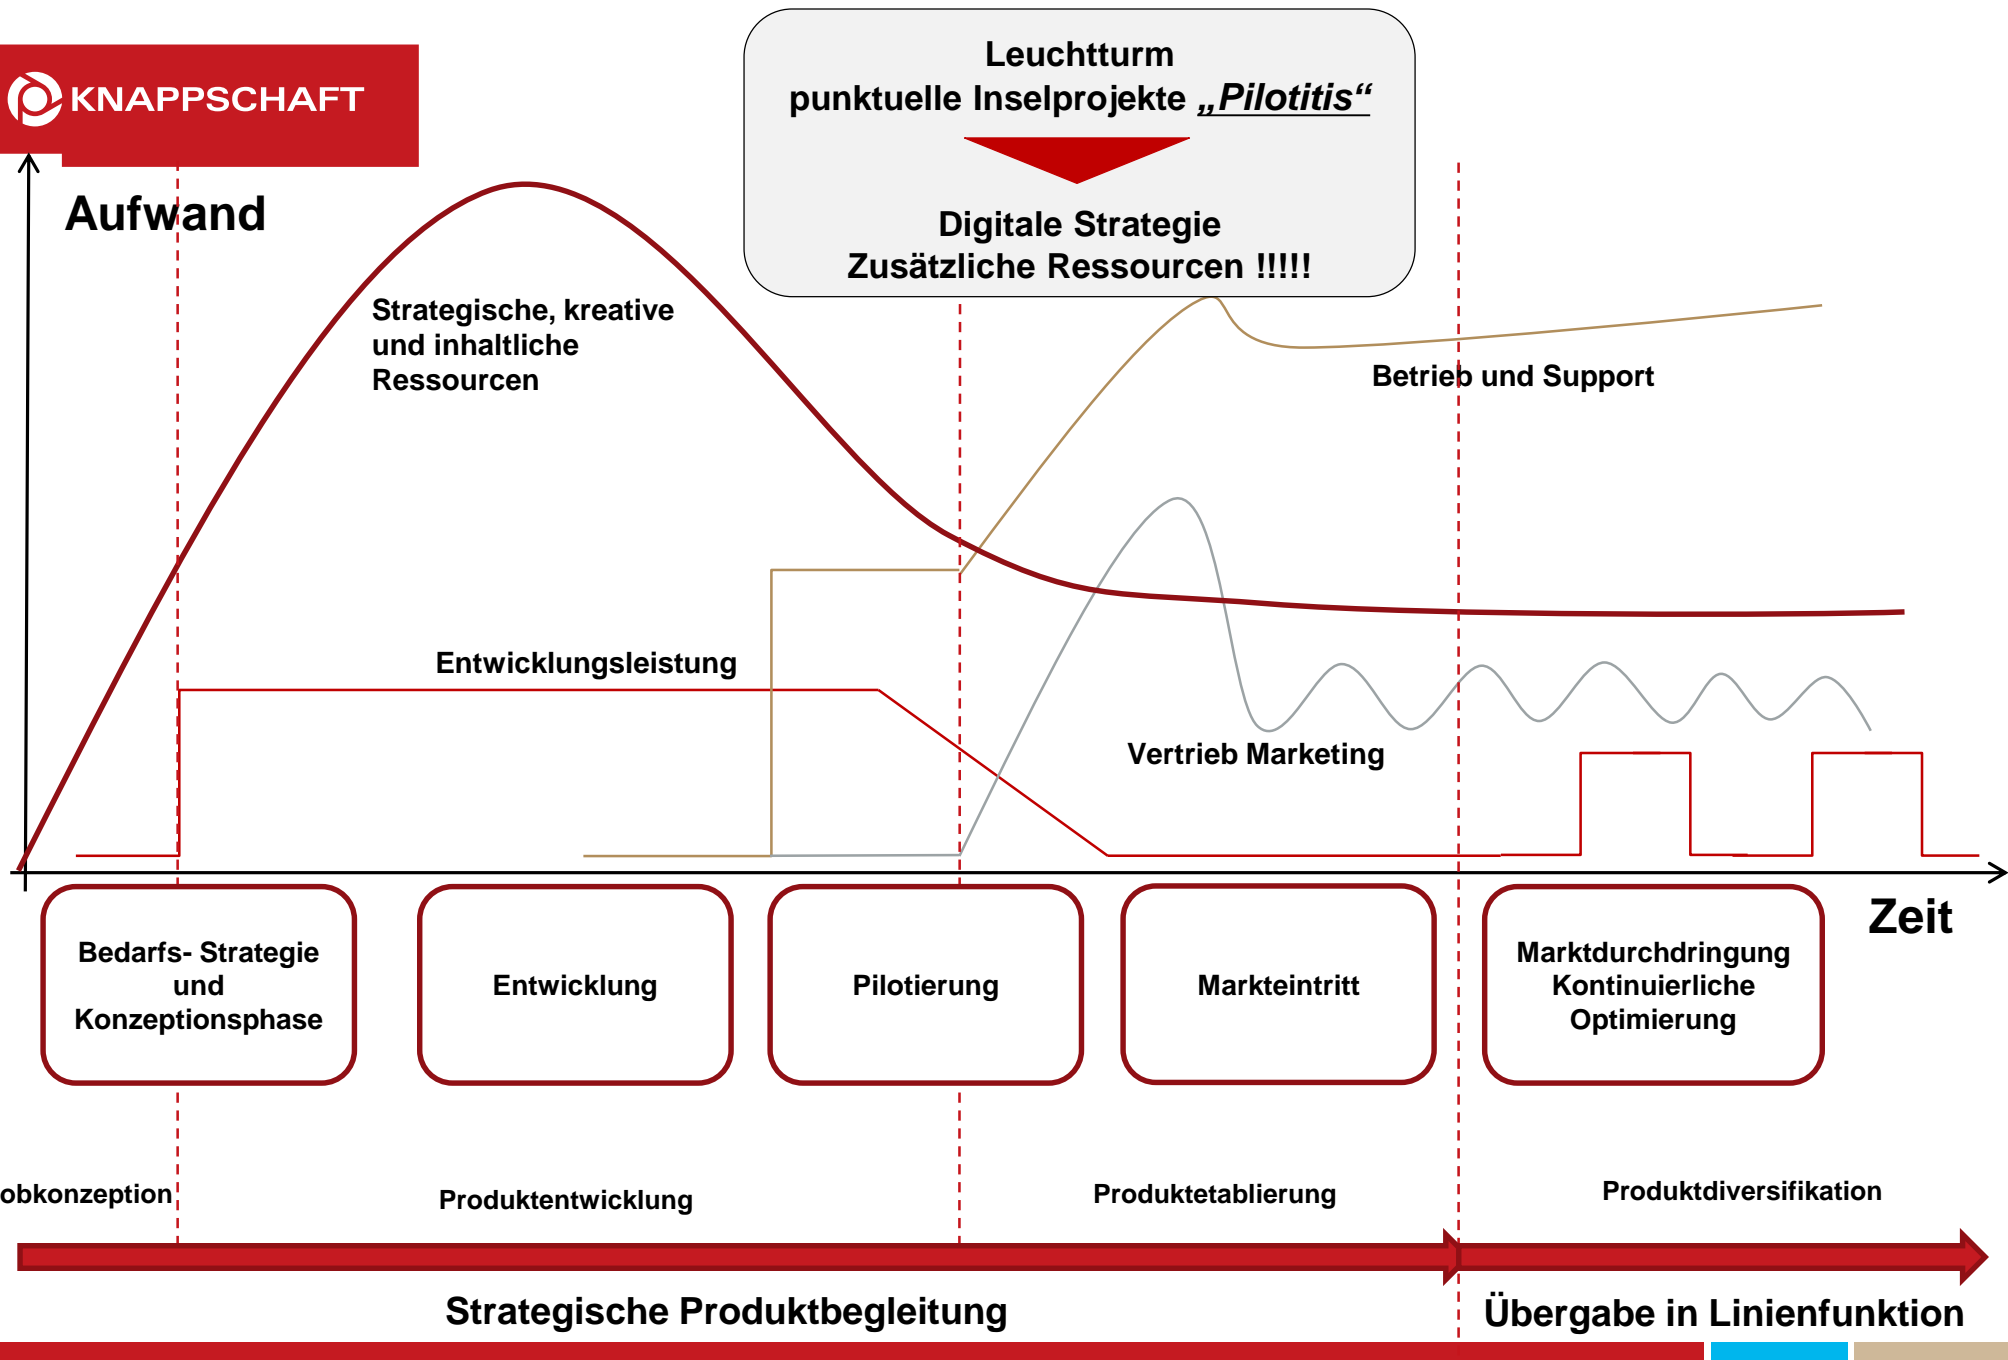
KNAPPSCHAFT

Leuchtturm
punktuelle Inselprojekte „Pilotitis“

Digitale Strategie
Zusätzliche Ressourcen !!!!!

Aufwand

Strategische, kreative und inhaltliche Ressourcen

Betrieb und Support

Entwicklungsleistung

Vertrieb Marketing

Zeit

Bedarfs- Strategie und Konzeptionsphase

Entwicklung

Pilotierung

Markteintritt

Marktdurchdringung Kontinuierliche Optimierung

obkonzeption

Produktentwicklung

Produktetablierung

Produktdiversifikation

Strategische Produktbegleitung

Übergabe in Linienfunktion